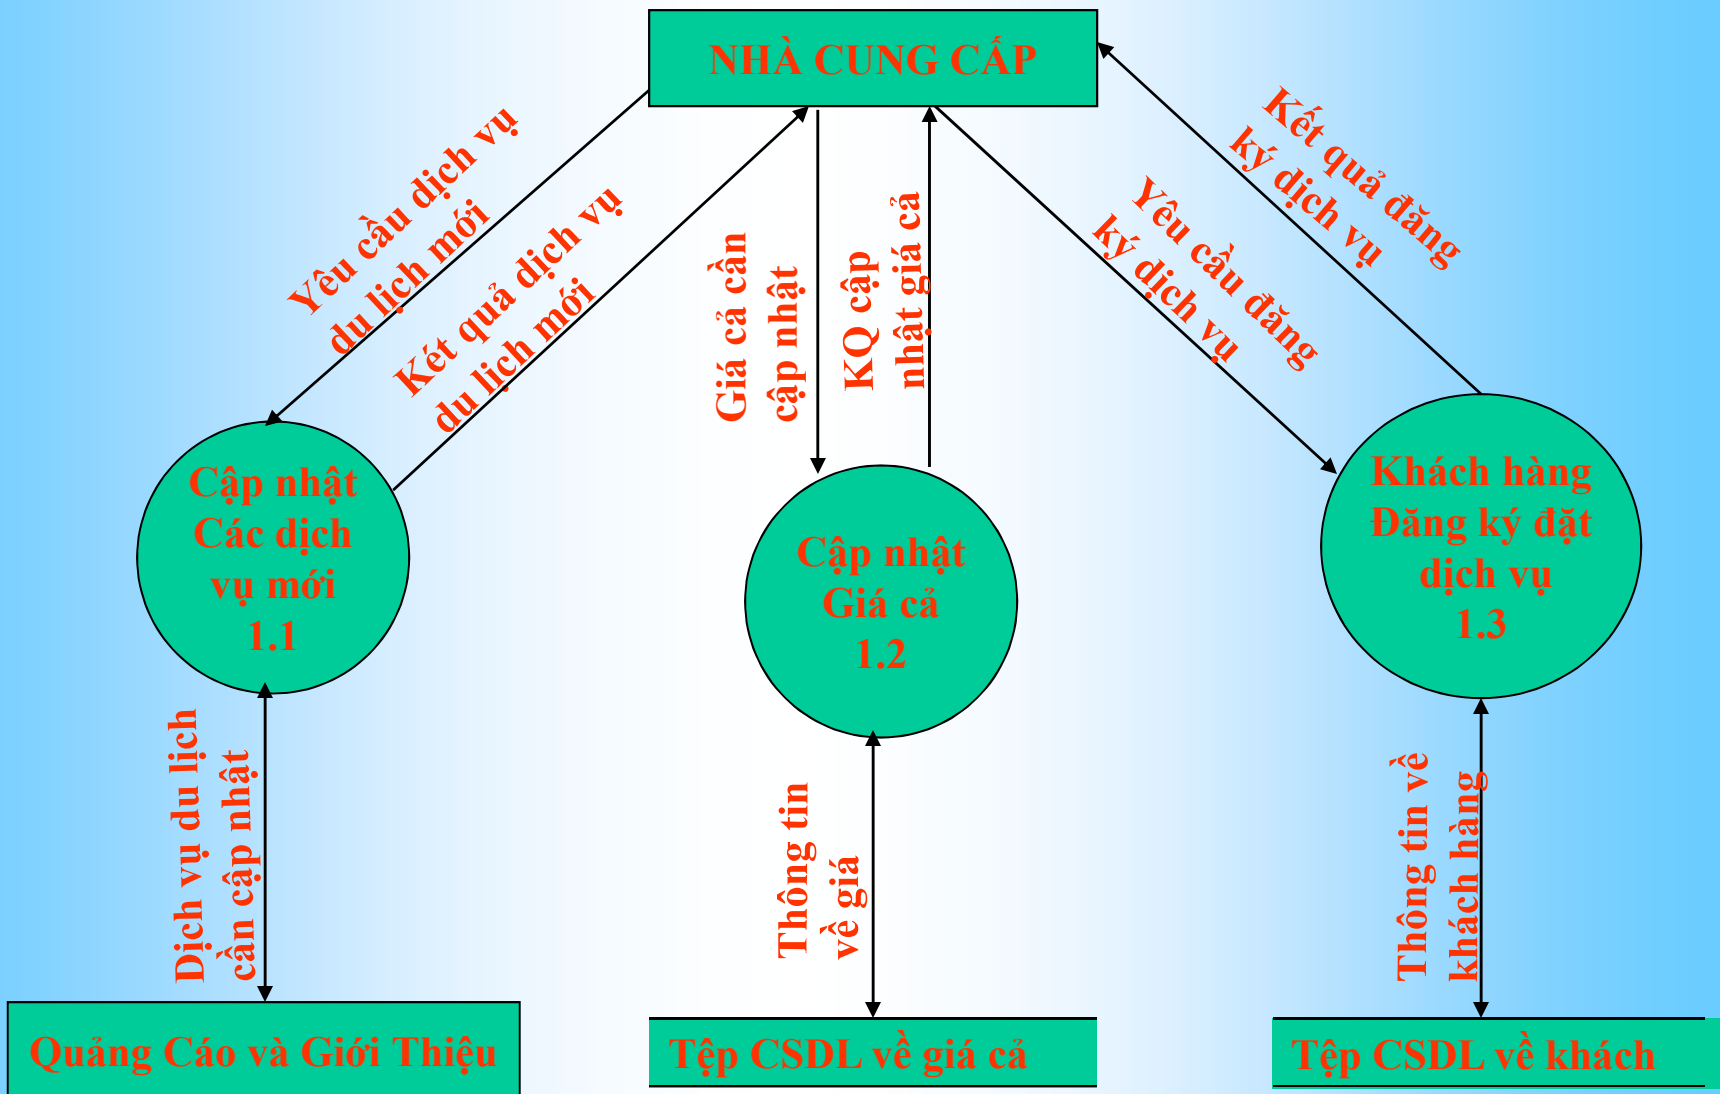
NHÀ CUNG CẤP

Yêu cầu dịch vụ du lịch mới

Kết quả dịch vụ du lịch mới

Giá cả cần cập nhật

KQ cập nhật giá cả

Yêu cầu đăng ký dịch vụ

Kết quả đăng ký dịch vụ

Cập nhật Các dịch vụ mới 1.1

Cập nhật Giá cả 1.2

Khách hàng Đăng ký đặt dịch vụ 1.3

Dịch vụ du lịch cần cập nhật

Thông tin về giá

Thông tin về khách hàng

Quảng Cáo và Giới Thiệu

Tệp CSDL về giá cả

Tệp CSDL về khách